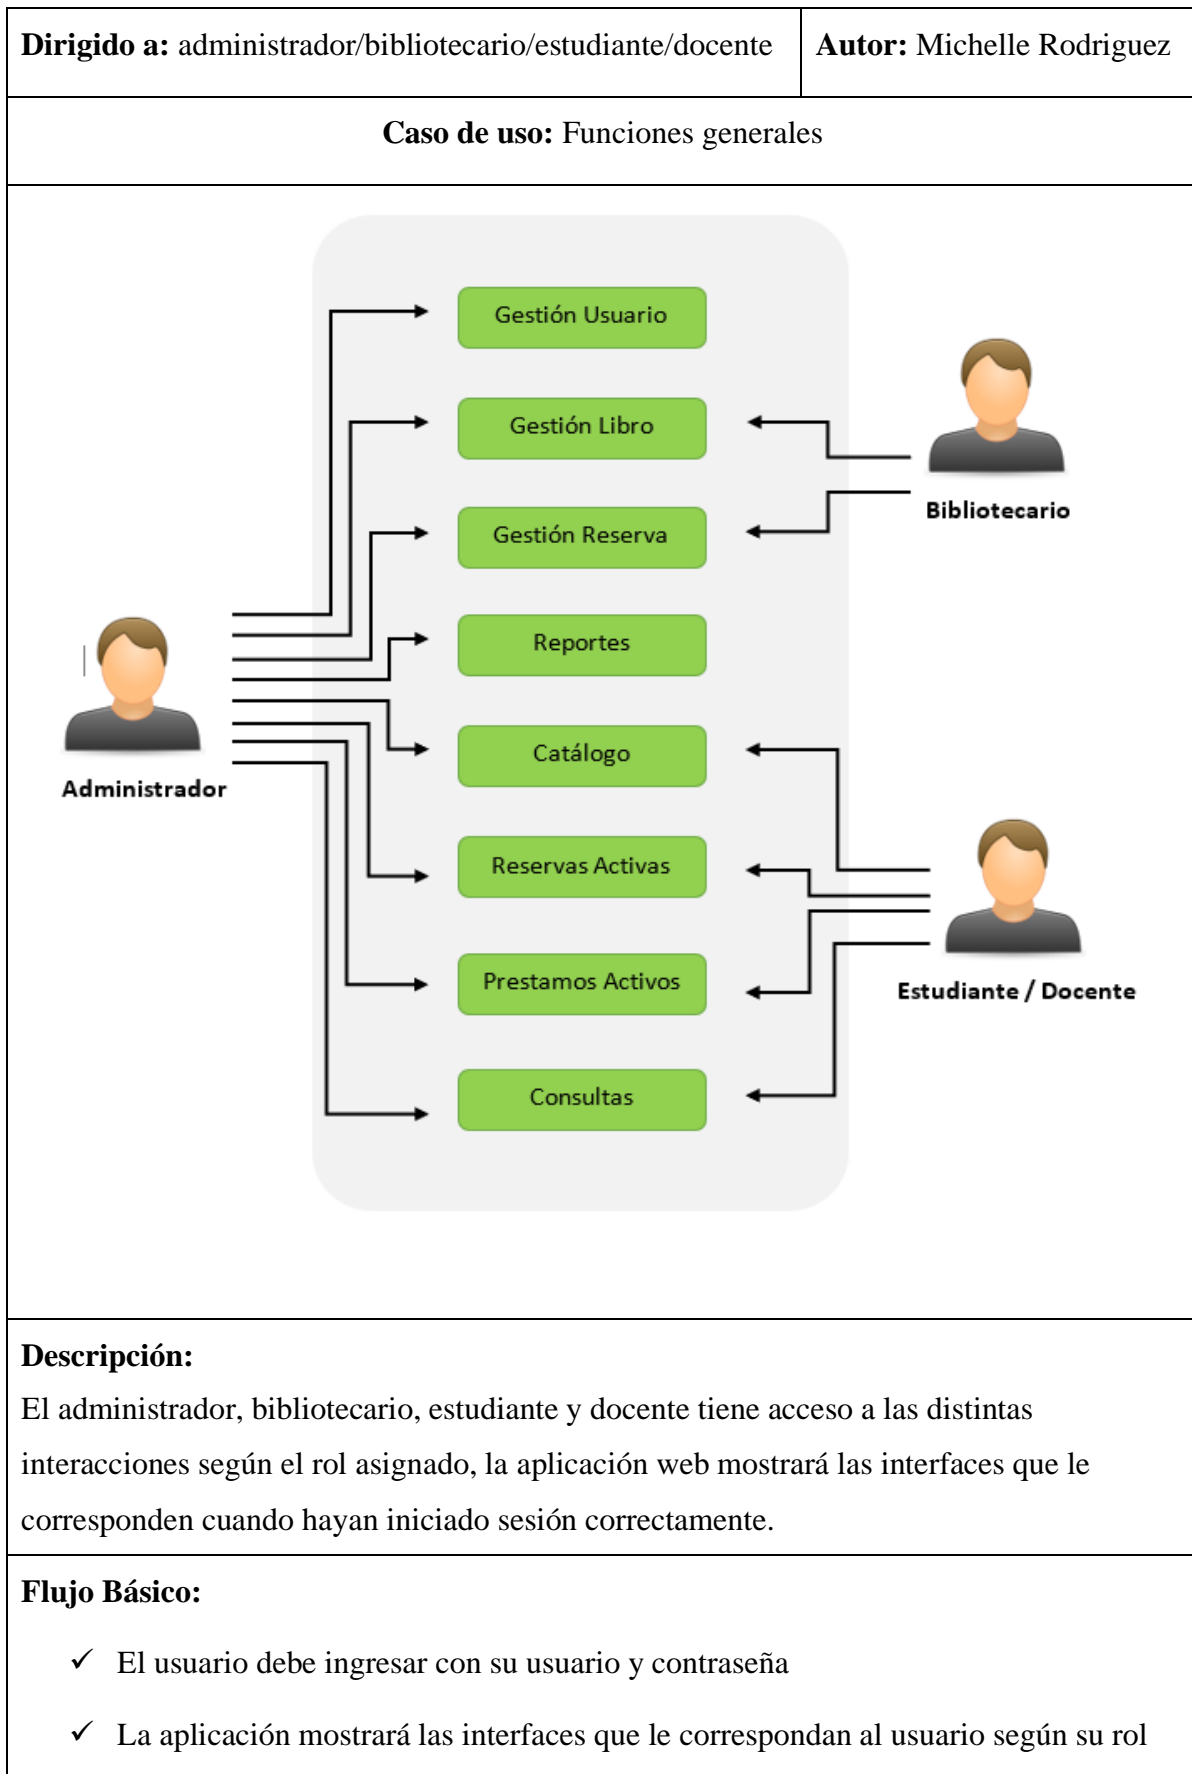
**Dirigido a:** administrador/bibliotecario/estudiante/docente | **Autor:** Michelle Rodriguez

**Caso de uso:** Funciones generales

Gestión Usuario
Gestión Libro
Gestión Reserva
Reportes
Catálogo
Reservas Activas
Prestamos Activos
Consultas

Bibliotecario

Administrador

Estudiante / Docente

**Descripción:**
El administrador, bibliotecario, estudiante y docente tiene acceso a las distintas interacciones según el rol asignado, la aplicación web mostrará las interfaces que le corresponden cuando hayan iniciado sesión correctamente.

**Flujo Básico:**

✓ El usuario debe ingresar con su usuario y contraseña

✓ La aplicación mostrará las interfaces que le correspondan al usuario según su rol